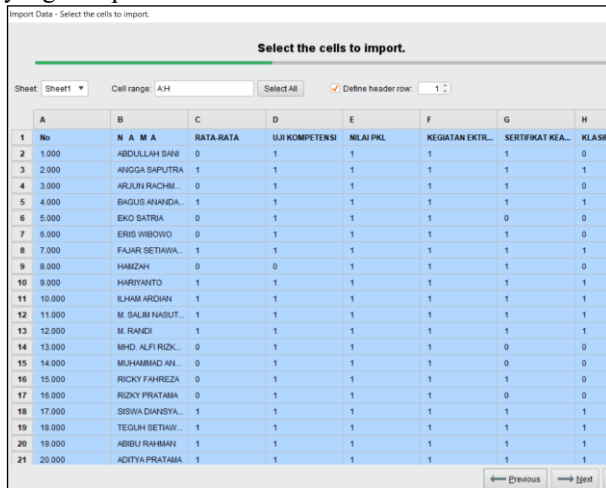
Import Data - Select the cells to import.

Select the cells to import.

Sheet: Sheet1 ▼ Cell range: A:H Select All Define header row: 1

| | A | B | C | D | E | F | G | H |
|---|---|---|---|---|---|---|---|---|
| 1 | No | N A M A | RATA-RATA | UJI KOMPETENSI | NILAI PKL | KEGIATAN EKTR... | SERTIFIKAT KEA... | KLASI |
| 2 | 1.000 | ABDULLAH SANI | 0 | 1 | 1 | 1 | 1 | 0 |
| 3 | 2.000 | ANGGA SAPUTRA | 1 | 1 | 1 | 1 | 1 | 1 |
| 4 | 3.000 | ARJUN RACHM... | 0 | 1 | 1 | 1 | 1 | 0 |
| 5 | 4.000 | BAGUS ANANDA... | 1 | 1 | 1 | 1 | 1 | 1 |
| 6 | 5.000 | EKO SATRIA | 0 | 1 | 1 | 1 | 0 | 0 |
| 7 | 6.000 | ERIS WIBOWO | 0 | 1 | 1 | 1 | 1 | 0 |
| 8 | 7.000 | FAJAR SETIAWA... | 1 | 1 | 1 | 1 | 1 | 1 |
| 9 | 8.000 | HAMZAH | 0 | 0 | 1 | 1 | 1 | 0 |
| 10 | 9.000 | HARIYANTO | 1 | 1 | 1 | 1 | 1 | 1 |
| 11 | 10.000 | ILHAM ARDIAN | 1 | 1 | 1 | 1 | 1 | 1 |
| 12 | 11.000 | M. SALIM NASUT... | 1 | 1 | 1 | 1 | 1 | 1 |
| 13 | 12.000 | M. RANDI | 1 | 1 | 1 | 1 | 1 | 1 |
| 14 | 13.000 | MHD. ALFI RIZK... | 0 | 1 | 1 | 1 | 0 | 0 |
| 15 | 14.000 | MUHAMMAD AN... | 0 | 1 | 1 | 1 | 0 | 0 |
| 16 | 15.000 | RICKY FAHREZA | 0 | 1 | 1 | 1 | 1 | 0 |
| 17 | 16.000 | RIZKY PRATAMA | 0 | 1 | 1 | 1 | 0 | 0 |
| 18 | 17.000 | SISWA DIANSYA... | 1 | 1 | 1 | 1 | 1 | 1 |
| 19 | 18.000 | TEGUH SETIAW... | 1 | 1 | 1 | 1 | 1 | 1 |
| 20 | 19.000 | ABIBU RAHMAN | 1 | 1 | 1 | 1 | 1 | 1 |
| 21 | 20.000 | ADITYA PRATAMA | 1 | 1 | 1 | 1 | 1 | 1 |

Previous Next